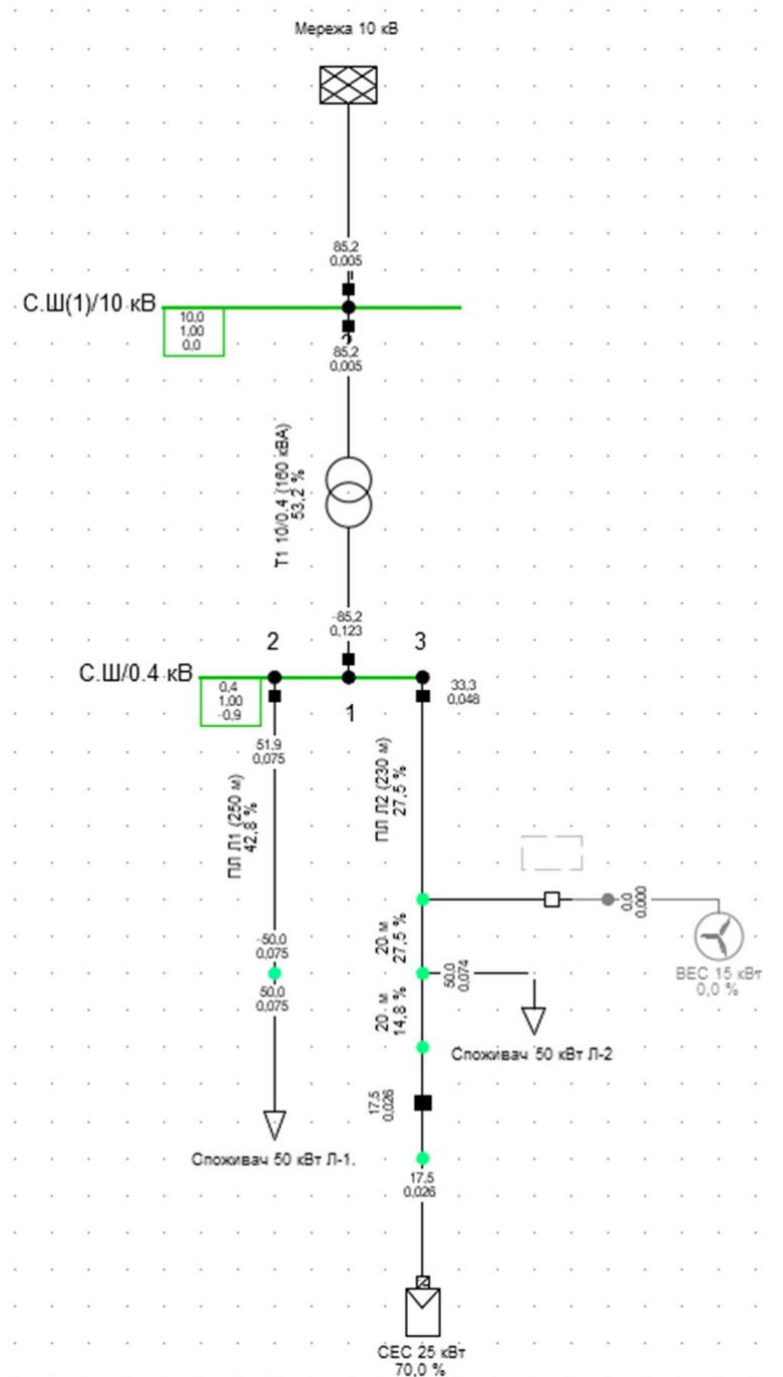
Мережа 10 кВ

85,2
0,005

С.Ш(1)/10 кВ

10,0
1,00
0,0

85,2
0,005

Т1 10/0,4 (160 кВА)
53,2 %

-85,2
0,123

2

3

С.Ш/0.4 кВ

0,4
1,00
-0,9

1

33,3
0,048

51,9
0,075

ПЛ Л1 (250 м)
42,8 %

ПЛ Л2 (230 м)
27,5 %

0,0
0,000

-50,0
0,075

50,0
0,075

20 м
27,5 %

50,0
0,074

ВЕС 15 кВт
0,0 %

20 м
14,8 %

Споживач 50 кВт Л-2

17,5
0,026

Споживач 50 кВт Л-1.

17,5
0,026

СЕС 25 кВт
70,0 %